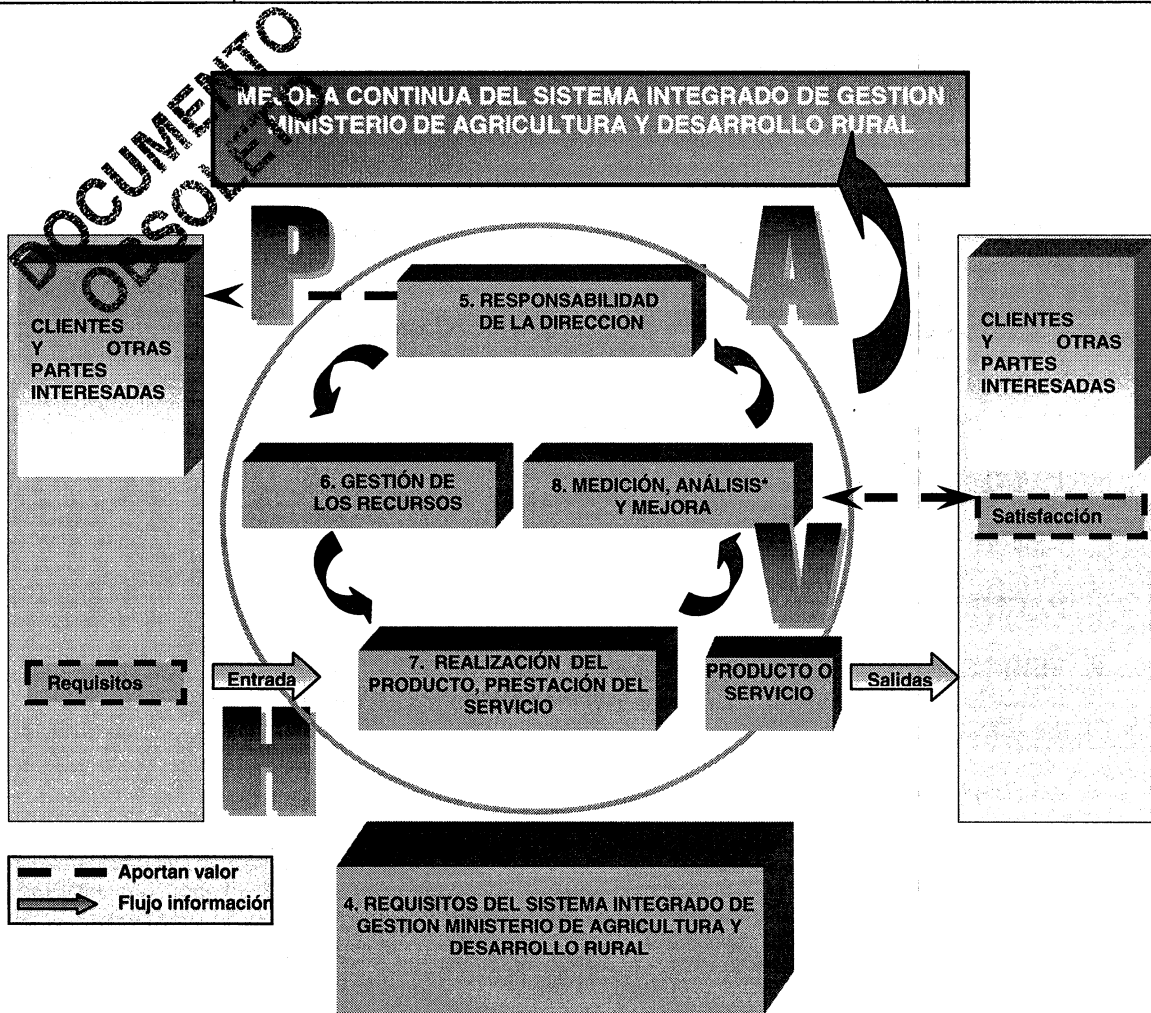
DOCUMENTO OBSOLETO

MEJORA CONTINUA DEL SISTEMA INTEGRADO DE GESTION MINISTERIO DE AGRICULTURA Y DESARROLLO RURAL

P

A

CLIENTES Y OTRAS PARTES INTERESADAS

5. RESPONSABILIDAD DE LA DIRECCION

CLIENTES Y OTRAS PARTES INTERESADAS

6. GESTIÓN DE LOS RECURSOS

8. MEDICIÓN, ANÁLISIS Y MEJORA

Satisfacción

V

Requisitos

Entrada

7. REALIZACIÓN DEL PRODUCTO, PRESTACIÓN DEL SERVICIO

PRODUCTO O SERVICIO

Salidas

H

Aportan valor

Flujo información

4. REQUISITOS DEL SISTEMA INTEGRADO DE GESTION MINISTERIO DE AGRICULTURA Y DESARROLLO RURAL